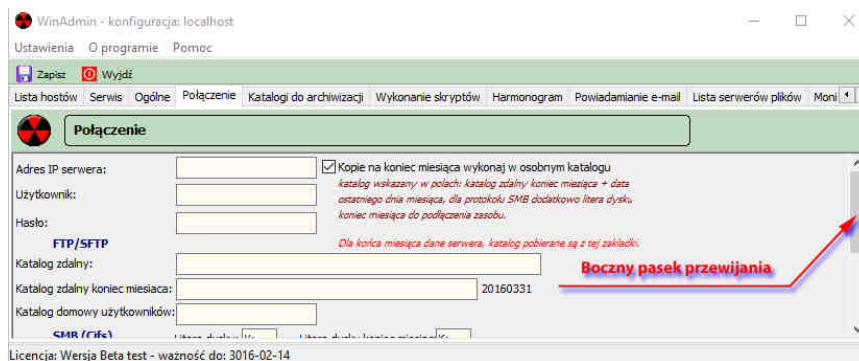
WinAdmin - konfiguracja: localhost

Ustawienia O programie Pomoc

Zapisz Wyjdź

Lista hostów Serwis Ogólne Połączenie Katalogi do archiwizacji Wykonanie skryptów Harmonogram Powiadamianie e-mail Lista serwerów plików Moni

Połączenie

Adres IP serwera:

Kopie na koniec miesiąca wykonaj w osobnym katalogu

katalog wskazany w polach: katalog zdalny koniec miesiąca + data ostatniego dnia miesiąca, dla protokołu SMB dodatkowo litera dysku, koniec miesiąca do podłączenia zasobu.

Użytkownik:

Hasło:

FTP/SFTP

Dla końca miesiąca dane serwera, katalog pobierane są z tej zakładki.

Katalog zdalny:

Boczny pasek przewijania

Katalog zdalny koniec miesiaca:

20160331

Katalog domowy użytkowników:

SMB (Cifs)

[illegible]

Licencja: Wersja Beta test - ważność do: 3016-02-14